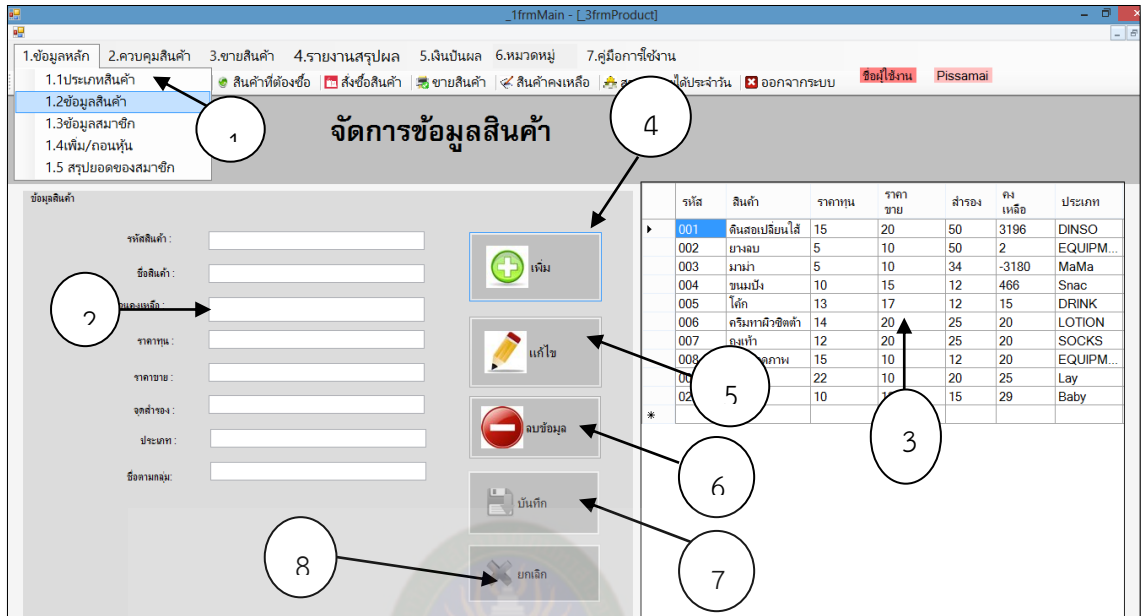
_1frmMain - [_3frmProduct]

1.ข้อมูลหลัก 2.ควบคุมสินค้า 3.ขายสินค้า 4.รายงานสรุปผล 5.เงินปันผล 6.หมวดหมู่ 7.คู่มือการใช้งาน

1.1ประเภทสินค้า
1.2ข้อมูลสินค้า
1.3ข้อมูลสมาชิก
1.4เพิ่ม/ถอนหุ้น
1.5 สรุปยอดของสมาชิก

สินค้าที่ต้องซื้อ | สั่งซื้อสินค้า | ขายสินค้า | สินค้าคงเหลือ | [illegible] ได้ประจำวัน | ออกจากระบบ ชื่อผู้ใช้งาน Pissamai

จัดการข้อมูลสินค้า

ข้อมูลสินค้า

รหัสสินค้า :
ชื่อสินค้า :
จำนวนคงเหลือ :
ราคาทุน :
ราคาขาย :
จุดสำรอง :
ประเภท :
ชื่อตามกลุ่ม :

เพิ่ม
แก้ไข
ลบข้อมูล
บันทึก
ยกเลิก

| | รหัส | สินค้า | ราคาทุน | ราคาขาย | สำรอง | คงเหลือ | ประเภท |
|---|---|---|---|---|---|---|---|
| ▸ | 001 | ดินสอเปลี่ยนไส้ | 15 | 20 | 50 | 3196 | DINSO |
| | 002 | ยางลบ | 5 | 10 | 50 | 2 | EQUIPM... |
| | 003 | มาม่า | 5 | 10 | 34 | -3180 | MaMa |
| | 004 | ขนมปัง | 10 | 15 | 12 | 466 | Snac |
| | 005 | โค้ก | 13 | 17 | 12 | 15 | DRINK |
| | 006 | ครีมทาผิวขิตต้า | 14 | 20 | 25 | 20 | LOTION |
| | 007 | ถุงเท้า | 12 | 20 | 25 | 20 | SOCKS |
| | 008 | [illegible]ดภาพ | 15 | 10 | 12 | 20 | EQUIPM... |
| | 00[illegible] | | 22 | 10 | 20 | 25 | Lay |
| | 02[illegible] | | 10 | 1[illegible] | 15 | 29 | Baby |
| * | | | | | | | |

1
2
3
4
5
6
7
8